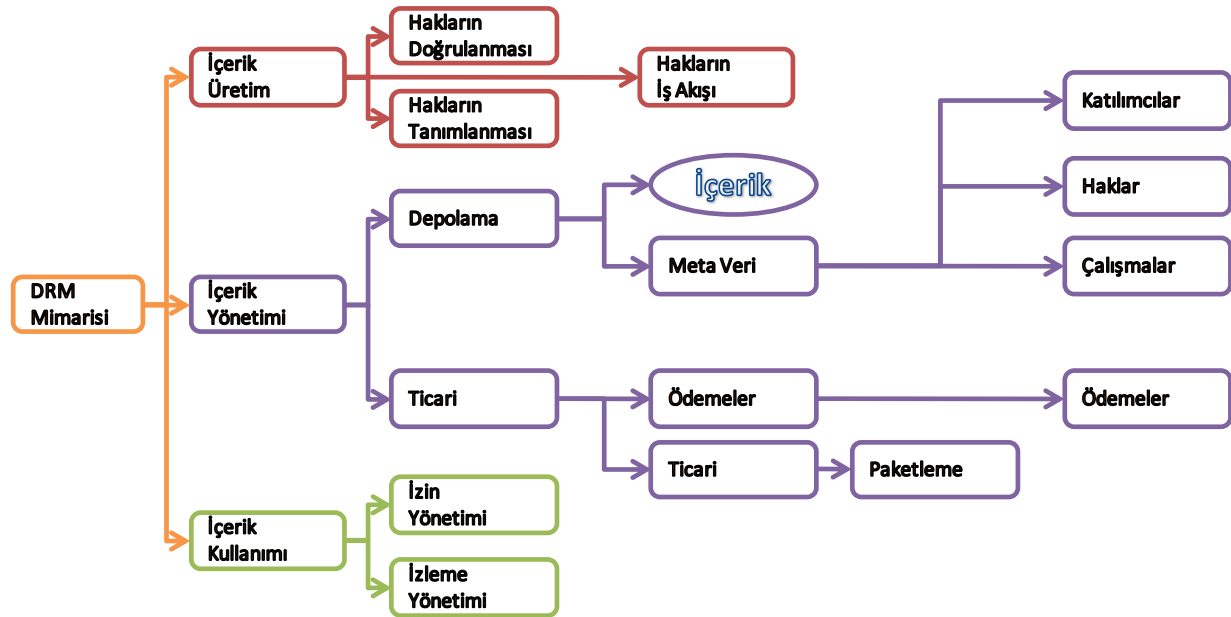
DRM Mimarisi

İçerik Üretim

Hakların Doğrulanması

Hakların İş Akışı

Hakların Tanımlanması

İçerik Yönetimi

Depolama

İçerik

Meta Veri

Katılımcılar

Haklar

Çalışmalar

Ticari

Ödemeler

Ödemeler

Ticari

Paketleme

İçerik Kullanımı

İzin Yönetimi

İzleme Yönetimi